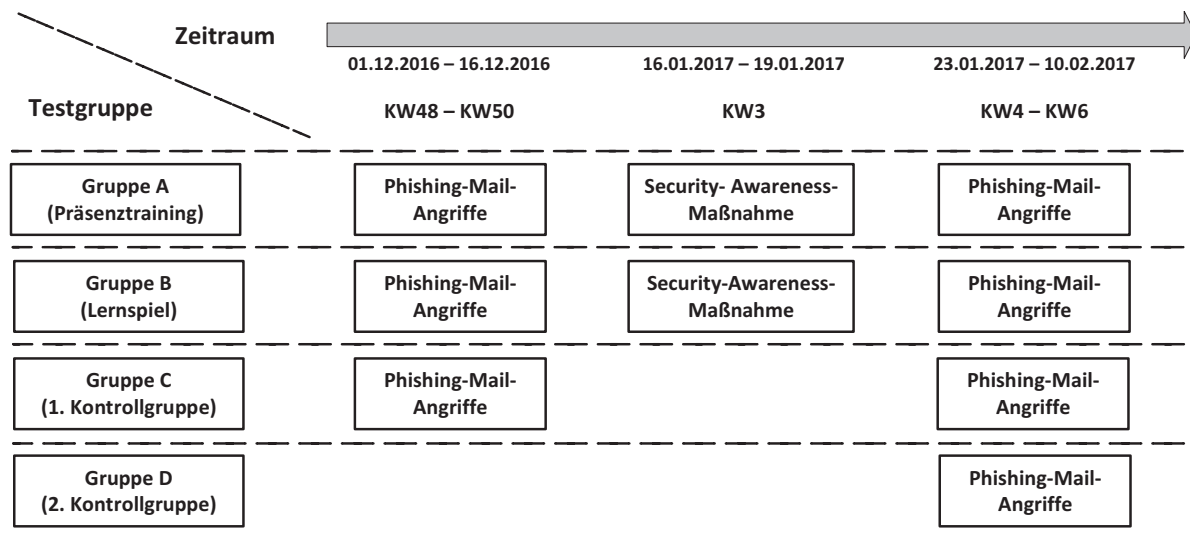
| Zeitraum / Testgruppe | 01.12.2016 – 16.12.2016 KW48 – KW50 | 16.01.2017 – 19.01.2017 KW3 | 23.01.2017 – 10.02.2017 KW4 – KW6 |
|---|---|---|---|
| Gruppe A (Präsenztraining) | Phishing-Mail-Angriffe | Security- Awareness-Maßnahme | Phishing-Mail-Angriffe |
| Gruppe B (Lernspiel) | Phishing-Mail-Angriffe | Security-Awareness-Maßnahme | Phishing-Mail-Angriffe |
| Gruppe C (1. Kontrollgruppe) | Phishing-Mail-Angriffe | | Phishing-Mail-Angriffe |
| Gruppe D (2. Kontrollgruppe) | | | Phishing-Mail-Angriffe |